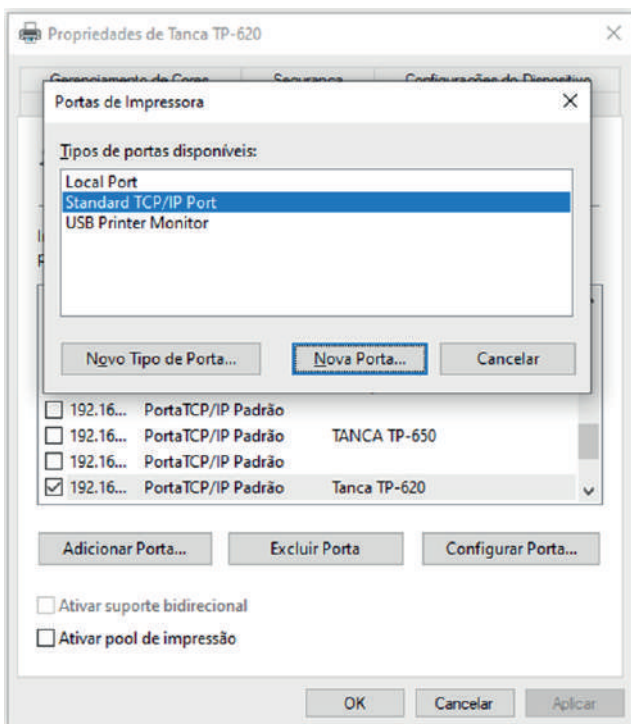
Propriedades de Tanca TP-620

Gerenciamento de Cores | Segurança | Configurações do Dispositivo

Portas de Impressora

Tipos de portas disponíveis:

Local Port
Standard TCP/IP Port
USB Printer Monitor

Novo Tipo de Porta... | Nova Porta... | Cancelar

| | | | |
|---|---|---|---|
| ☐ | 192.16... | PortaTCP/IP Padrão | |
| ☐ | 192.16... | PortaTCP/IP Padrão | TANCA TP-650 |
| ☐ | 192.16... | PortaTCP/IP Padrão | |
| ☑ | 192.16... | PortaTCP/IP Padrão | Tanca TP-620 |

Adicionar Porta... | Excluir Porta | Configurar Porta...

Ativar suporte bidirecional

Ativar pool de impressão

OK | Cancelar | Aplicar